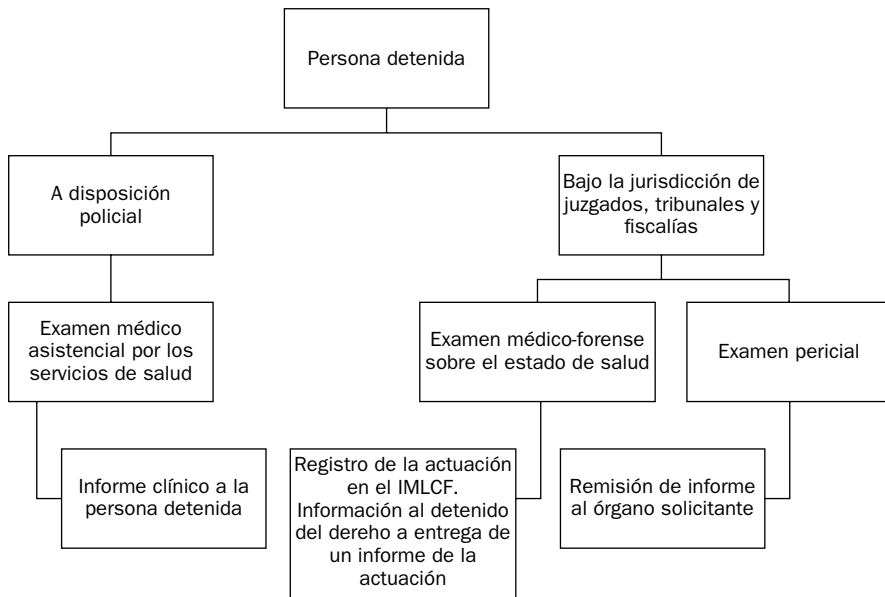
Persona detenida

A disposición policial

Bajo la jurisdicción de juzgados, tribunales y fiscalías

Examen médico asistencial por los servicios de salud

Examen médico-forense sobre el estado de salud

Examen pericial

Informe clínico a la persona detenida

Registro de la actuación en el IMLCF. Información al detenido del dereho a entrega de un informe de la actuación

Remisión de informe al órgano solicitante